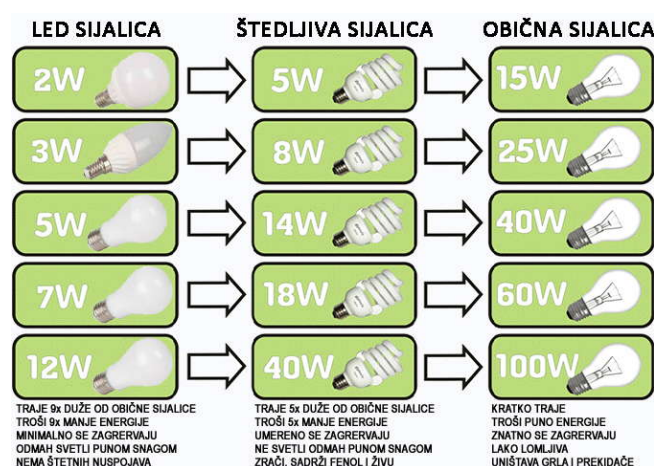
LED SIJALICA

2W

3W

5W

7W

12W

TRAJE 9x DUŽE OD OBIČNE SIJALICE
TROŠI 9x MANJE ENERGIJE
MINIMALNO SE ZAGREVAJU
ODMAH SVETLI PUNOM SNAGOM
NEMA ŠTETNIH NUSPOJAVA

ŠTEDLJIVA SIJALICA

5W

8W

14W

18W

40W

TRAJE 5x DUŽE OD OBIČNE SIJALICE
TROŠI 5x MANJE ENERGIJE
UMERENO SE ZAGREVAJU
NE SVETLI ODMAH PUNOM SNAGOM
ZRAČI, SADRŽI FENOL I ŽIVU

OBIČNA SIJALICA

15W

25W

40W

60W

100W

KRATKO TRAJE
TROŠI PUNO ENERGIJE
ZNATNO SE ZAGREVAJU
LAKO LOMLJIVA
UNIŠTAVA GRLA I PREKIDAČE